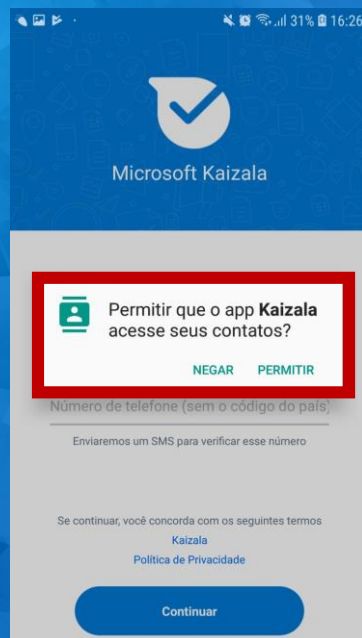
31% 16:26

Microsoft Kaizala

Permitir que o app **Kaizala** acesse seus contatos?

NEGAR PERMITIR

Número de telefone (sem o código do país)

Enviaremos um SMS para verificar esse número

Se continuar, você concorda com os seguintes termos
Kaizala
Política de Privacidade

Continuar